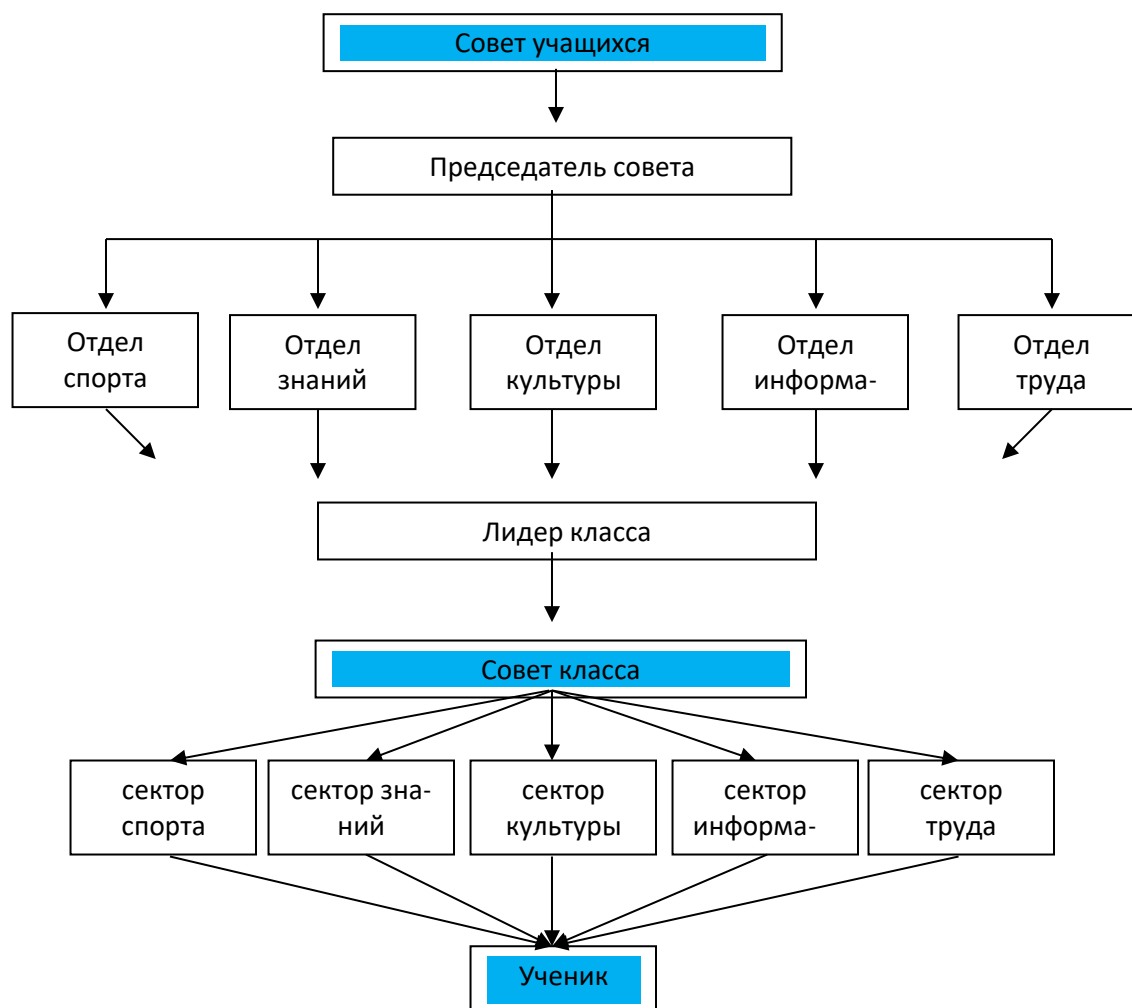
Совет учащихся

Председатель совета

Отдел спорта

Отдел знаний

Отдел культуры

Отдел информа-

Отдел труда

Лидер класса

Совет класса

сектор спорта

сектор знаний

сектор культуры

сектор информа-

сектор труда

Ученик